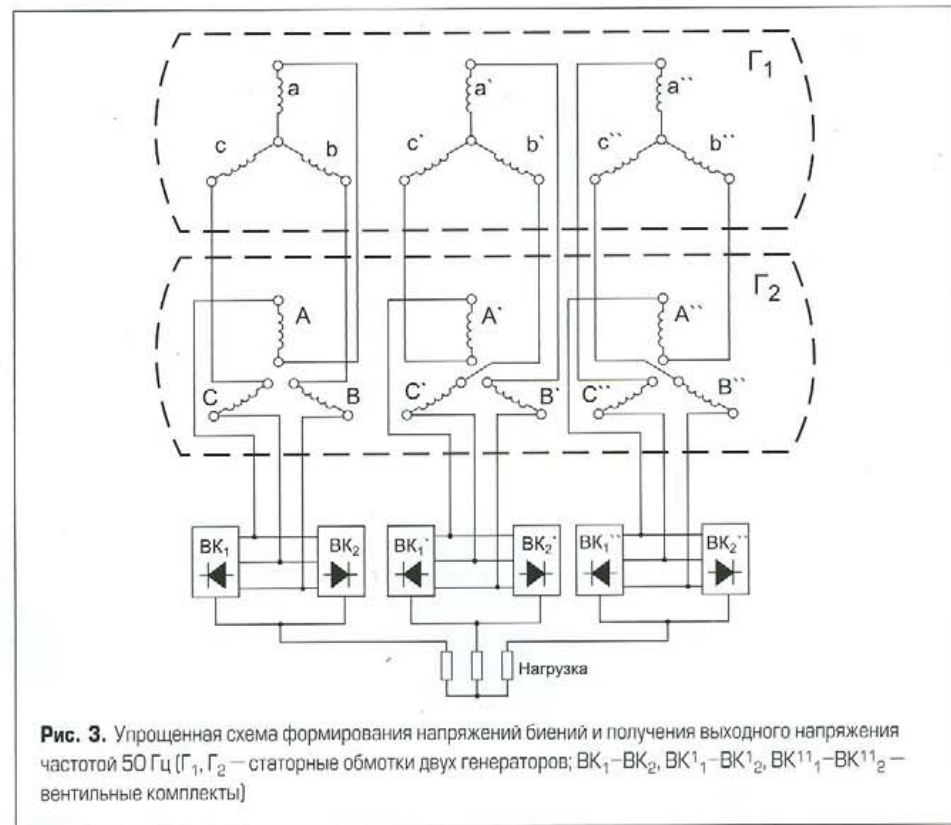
$Г_1$

a
c
b
a`
c`
b`
a``
c``
b``

$Г_2$

A
C
B
A`
C`
B`
A``
C``
B``

$ВК_1$
$ВК_2$
$ВК_1`$
$ВК_2`$
$ВК_1``$
$ВК_2``$

Нагрузка

**Рис. 3.** Упрощенная схема формирования напряжений биений и получения выходного напряжения частотой 50 Гц ($Г_1$, $Г_2$ — статорные обмотки двух генераторов; $ВК_1$–$ВК_2$, $ВК^1{}_1$–$ВК^1{}_2$, $ВК^{11}{}_1$–$ВК^{11}{}_2$ — вентильные комплекты)